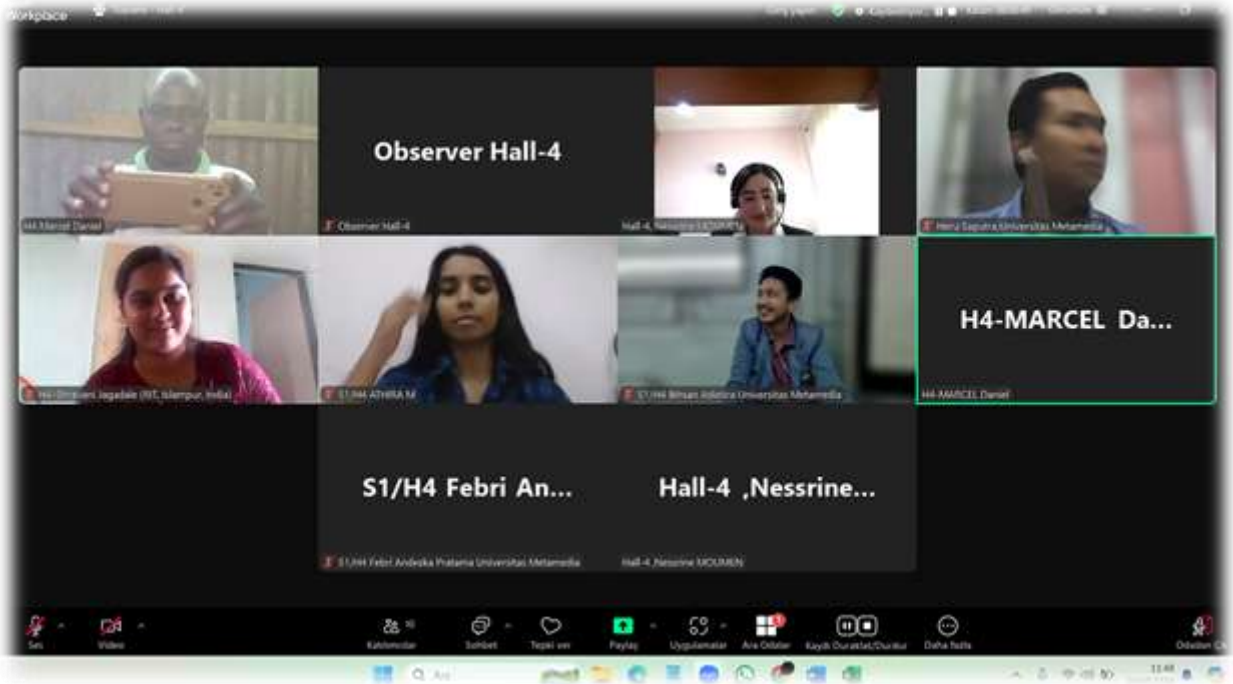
Workplace

H4-Marcel Daniel

Observer Hall-4

Observer Hall-4

Hall-4, Nessrine MOUMEN

Heru Saputra Universitas Metamedia

H4-Shrutveni Jagadale (RIT, Islampur, India)

S1/H4 ATHIRA M

S1/H4 Bilsan Adelica Universitas Metamedia

H4-MARCEL Da...

H4-MARCEL Daniel

S1/H4 Febri An...

S1/H4 Febri Andeska Pratama Universitas Metamedia

Hall-4 ,Nessrine...

Hall-4 ,Nessrine MOUMEN

Ses

Video

Katılımcılar

Sohbet

Tepki ver

Paylaş

Uygulamalar

Ara Odalar

Kaydı Duraklat/Durdur

Daha fazla

Odadan Çık

Ara

11:48